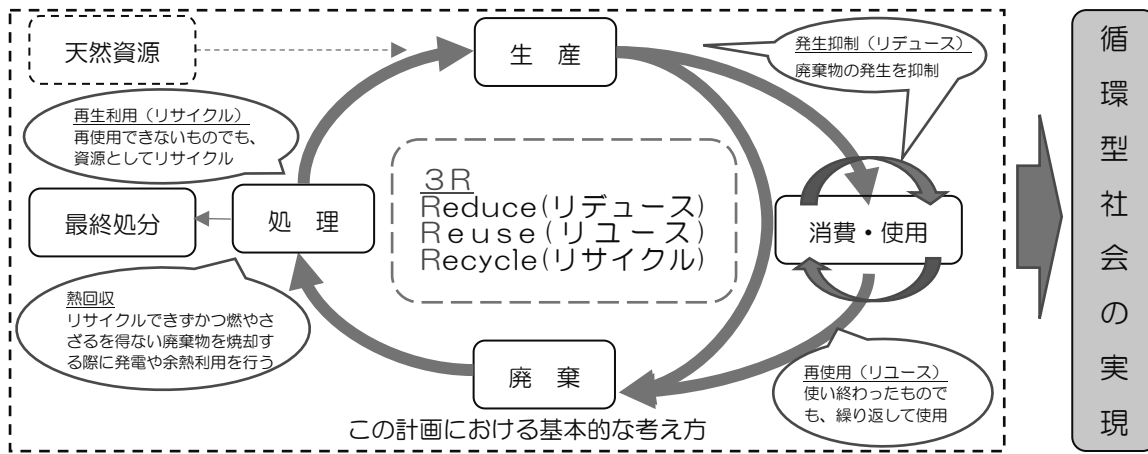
天然資源

生　産

発生抑制（リデュース）
廃棄物の発生を抑制

再生利用（リサイクル）
再使用できないものでも、資源としてリサイクル

３R
Reduce(リデュース)
Reuse(リユース)
Recycle(リサイクル)

最終処分

処　理

消費・使用

熱回収
リサイクルできずかつ燃やさざるを得ない廃棄物を焼却する際に発電や余熱利用を行う

廃　棄

再使用（リユース）
使い終わったものでも、繰り返して使用

この計画における基本的な考え方

循環型社会の実現